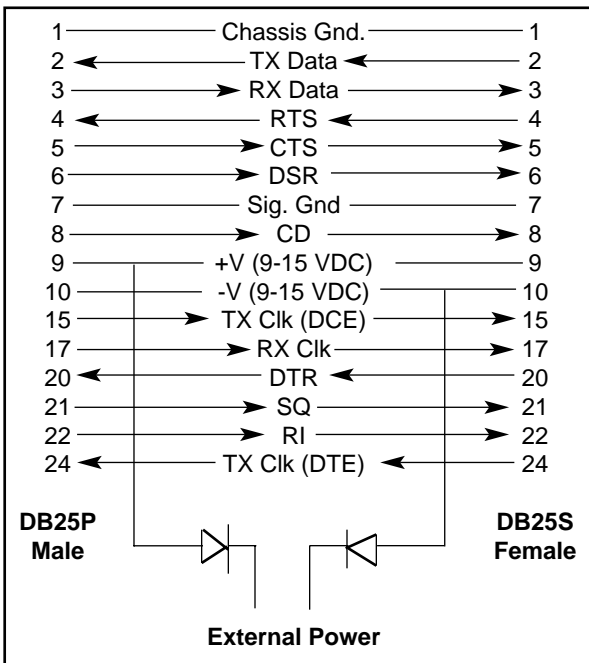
| | | |
|---|---|---|
| 1 | Chassis Gnd. | 1 |
| 2 | TX Data | 2 |
| 3 | RX Data | 3 |
| 4 | RTS | 4 |
| 5 | CTS | 5 |
| 6 | DSR | 6 |
| 7 | Sig. Gnd | 7 |
| 8 | CD | 8 |
| 9 | +V (9-15 VDC) | 9 |
| 10 | -V (9-15 VDC) | 10 |
| 15 | TX Clk (DCE) | 15 |
| 17 | RX Clk | 17 |
| 20 | DTR | 20 |
| 21 | SQ | 21 |
| 22 | RI | 22 |
| 24 | TX Clk (DTE) | 24 |

DB25P Male

DB25S Female

External Power